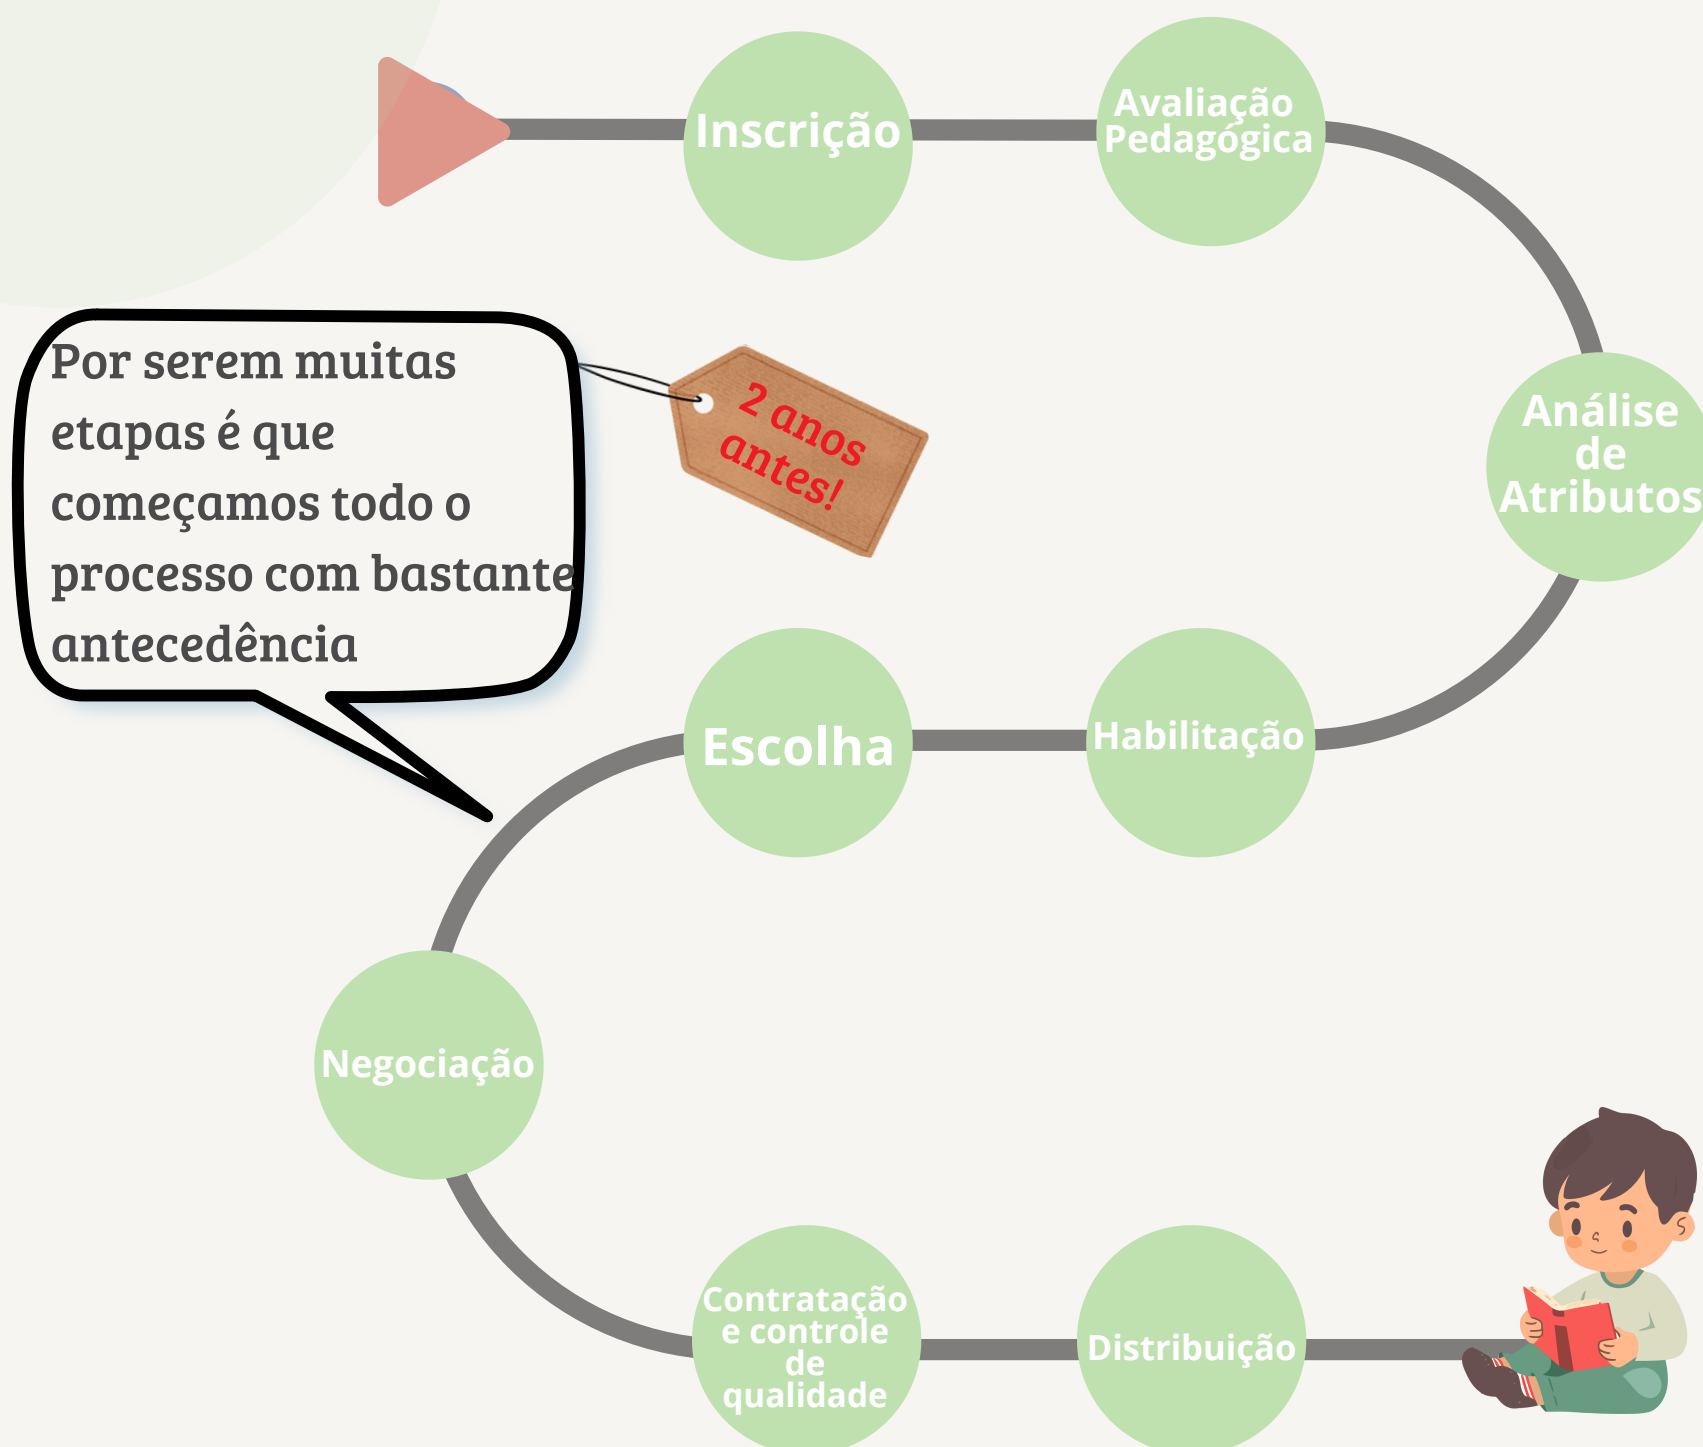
Inscrição

Avaliação Pedagógica

Por serem muitas etapas é que começamos todo o processo com bastante antecedência

2 anos antes!

Análise de Atributos

Escolha

Habilitação

Negociação

Contratação e controle de qualidade

Distribuição